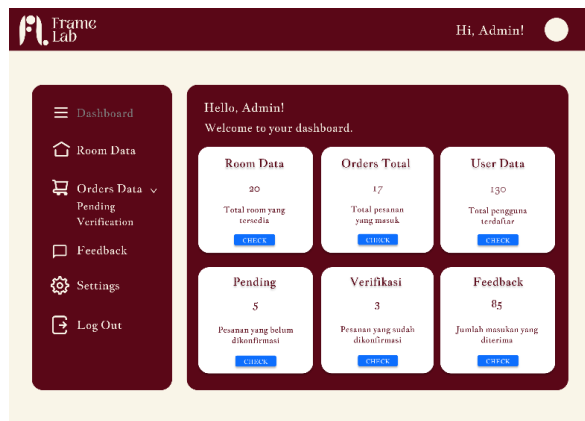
Frame Lab

Hi, Admin!

Dashboard

Room Data

Orders Data

Pending

Verification

Feedback

Settings

Log Out

Hello, Admin!

Welcome to your dashboard.

Room Data

20

Total room yang tersedia

CHECK

Orders Total

17

Total pesanan yang masuk

CHECK

User Data

130

Total pengguna terdaftar

CHECK

Pending

5

Pesanan yang belum dikonfirmasi

CHECK

Verifikasi

3

Pesanan yang sudah dikonfirmasi

CHECK

Feedback

85

Jumlah masukan yang diterima

CHECK